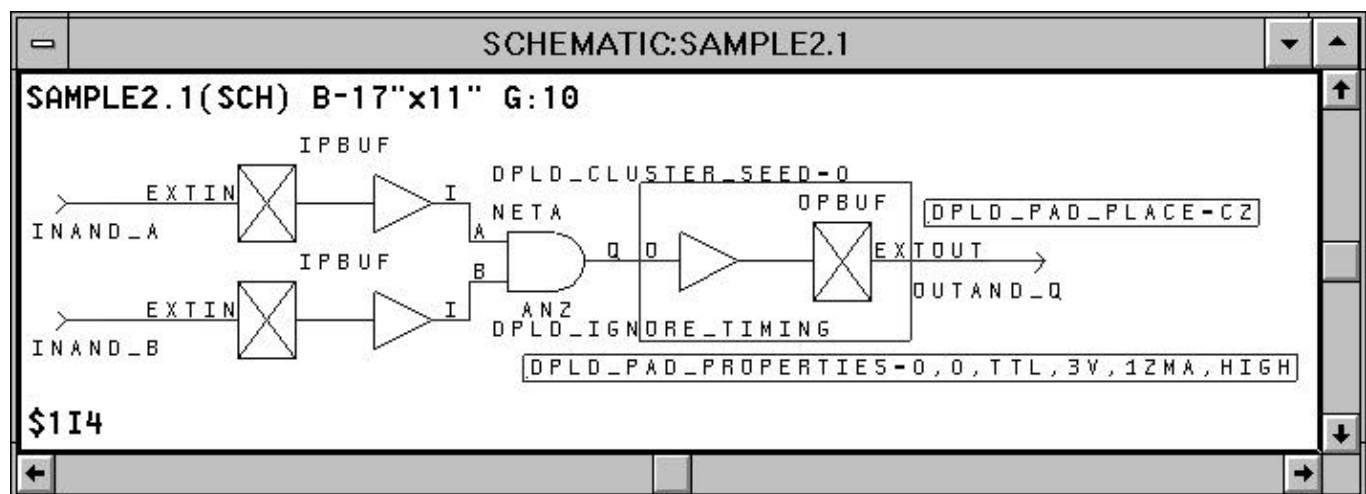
SCHEMATIC:SAMPLE2.1

SAMPLE2.1(SCH) B-17"x11" G:10

IPBUF

EXTIN

INAND_A

I

DPLD_CLUSTER_SEED-0

NETA

A

OPBUF

DPLD_PAD_PLACE-CZ

Q

O

EXTOUT

IPBUF

B

OUTAND_Q

EXTIN

I

ANZ

DPLD_IGNORE_TIMING

INAND_B

DPLD_PAD_PROPERTIES-0,0,TTL,3V,1ZMA,HIGH

$1I4